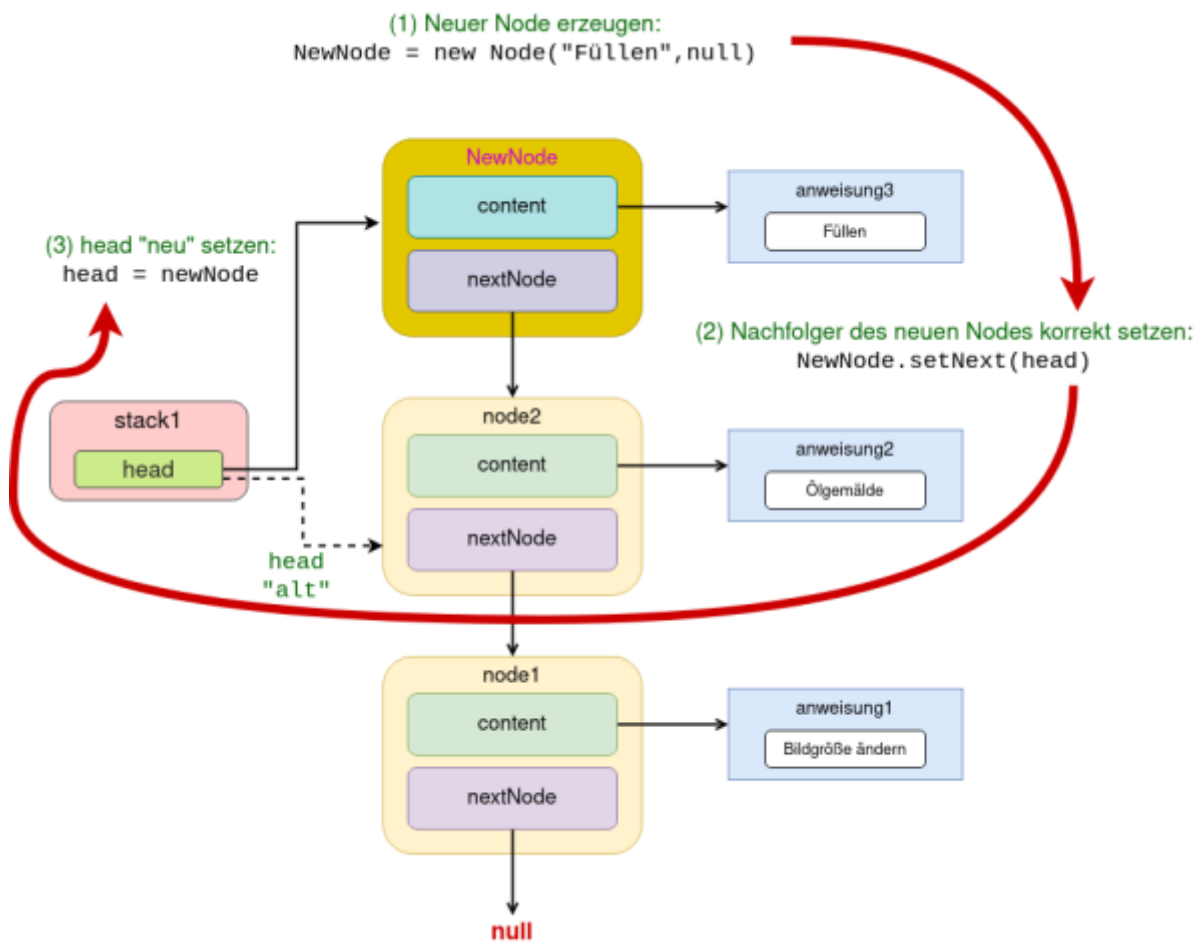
(1) Neuer Node erzeugen:
NewNode = new Node("Füllen",null)

NewNode

content

nextNode

anweisung3

Füllen

(3) head "neu" setzen:
head = newNode

(2) Nachfolger des neuen Nodes korrekt setzen:
NewNode.setNext(head)

stack1

head

node2

content

nextNode

anweisung2

Ölgemälde

head
"alt"

node1

content

nextNode

anweisung1

Bildgröße ändern

null